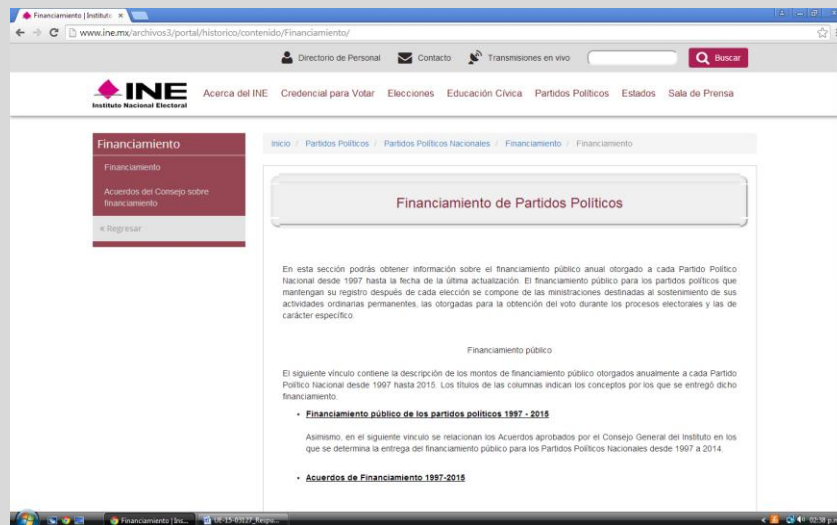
Financiamiento | Institut ×

www.ine.mx/archivos3/portal/historico/contenido/Financiamiento/

Directorio de Personal   Contacto   Transmisiones en vivo   Buscar

INE Instituto Nacional Electoral

Acerca del INE   Credencial para Votar   Elecciones   Educación Cívica   Partidos Políticos   Estados   Sala de Prensa

Financiamiento

Financiamiento

Acuerdos del Consejo sobre financiamiento

« Regresar

Inicio / Partidos Políticos / Partidos Políticos Nacionales / Financiamiento / Financiamiento

Financiamiento de Partidos Políticos

En esta sección podrás obtener información sobre el financiamiento público anual otorgado a cada Partido Político Nacional desde 1997 hasta la fecha de la última actualización. El financiamiento público para los partidos políticos que mantengan su registro después de cada elección se compone de las ministraciones destinadas al sostenimiento de sus actividades ordinarias permanentes, las otorgadas para la obtención del voto durante los procesos electorales y las de carácter específico.

Financiamiento público

El siguiente vínculo contiene la descripción de los montos de financiamiento público otorgados anualmente a cada Partido Político Nacional desde 1997 hasta 2015. Los títulos de las columnas indican los conceptos por los que se entregó dicho financiamiento.

• Financiamiento público de los partidos políticos 1997 - 2015

Asimismo, en el siguiente vínculo se relacionan los Acuerdos aprobados por el Consejo General del Instituto en los que se determina la entrega del financiamiento público para los Partidos Políticos Nacionales desde 1997 a 2014.

• Acuerdos de Financiamiento 1997-2015

Financiamiento | Ins...   UE-15-03127_Respu...   02:38 p.